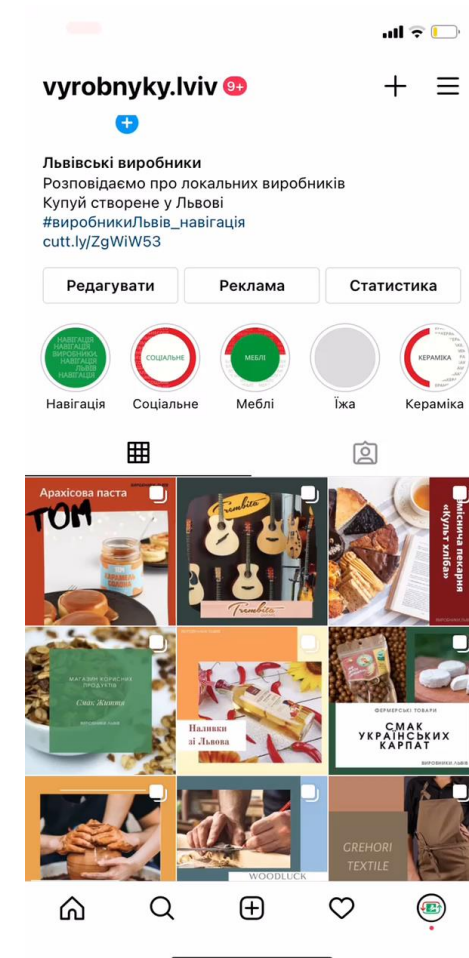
vyrobnyky.lviv 9+

Львівські виробники
Розповідаємо про локальних виробників
Купуй створене у Львові
#виробникиЛьвів_навігація
cutt.ly/ZgWiW53

Редагувати Реклама Статистика

НАВІГАЦІЯ НАВІГАЦІЯ ВИРОБНИКИ НАВІГАЦІЯ ЛЬВІВ
Навігація
СОЦІАЛЬНЕ
Соціальне
МЕБЛІ
Меблі
Їжа
КЕРАМІКА
Кераміка

Арахісова паста
TOM
Trembita
Trembita
Сімейна пекарня «Культ хліба»
МАГАЗИН КОРИСНИХ ПРОДУКТІВ
Смак Життя
Наливки зі Львова
ФЕРМЕРСЬКІ ТОВАРИ
СМАК УКРАЇНСЬКИХ КАРПАТ
ВИРОБНИКИ.ЛЬВІВ
WOODLUCK
GREHORI TEXTILE